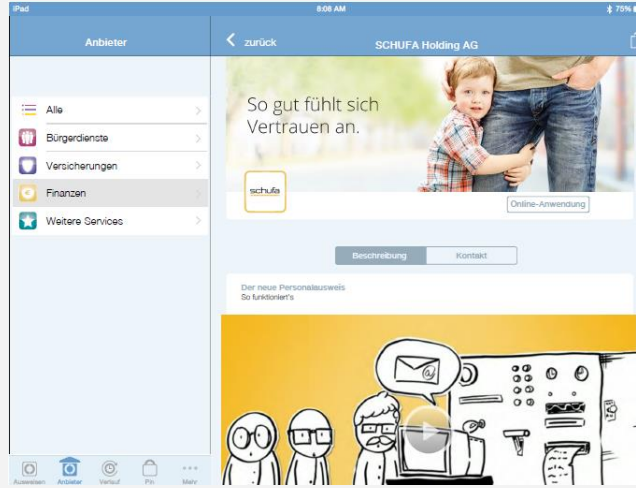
iPad
8:08 AM
75%

Anbieter

Alle
Bürgerdienste
Versicherungen
Finanzen
Weitere Services

zurück
SCHUFA Holding AG

So gut fühlt sich Vertrauen an.

schufa

Online-Anwendung

Beschreibung
Kontakt

Der neue Personalausweis
So funktioniert's

Ausweisen
Anbieter
Verlauf
Pin
Mehr